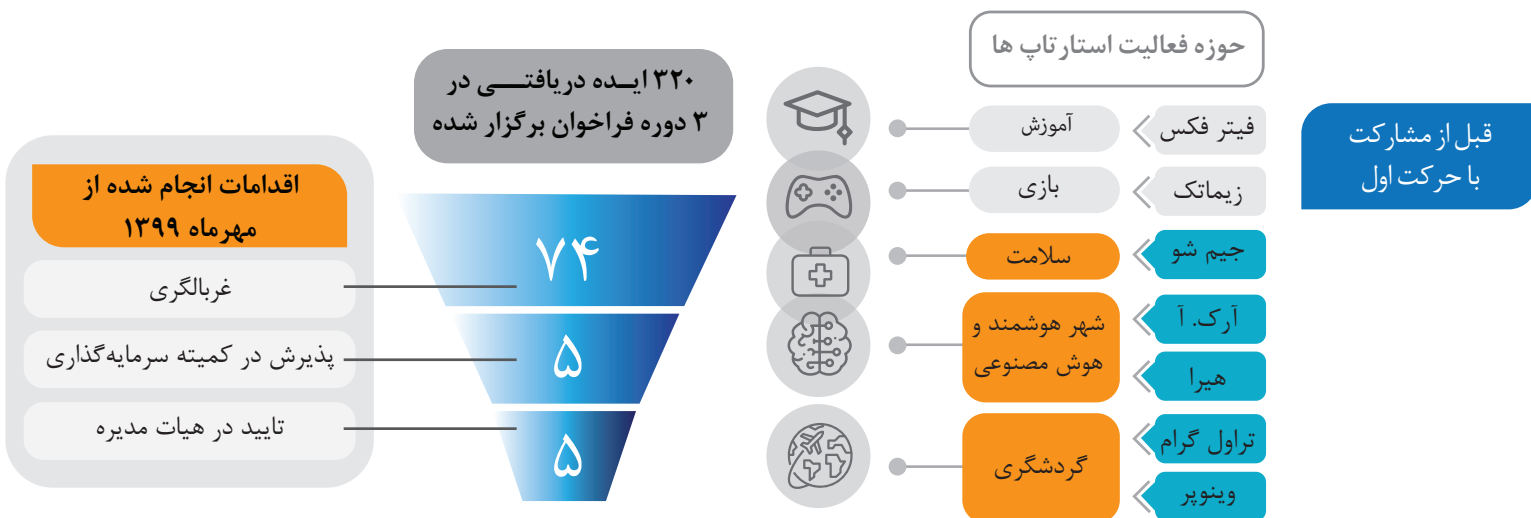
قبل از مشارکت
با حرکت اول

حوزه فعالیت استارتاپ ها

فیتر فکس
آموزش

زیماتک
بازی

جیم شو
سلامت

آرک. آ
هیرا
شهر هوشمند و
هوش مصنوعی

تراول گرام
وینوپر
گردشگری

۳۲۰ ایـده دریافتـــی در
۳ دوره فراخوان برگزار شده

۷۴
۵
۵

اقدامات انجام شده از
مهرماه ۱۳۹۹

غربالگری
پذیرش در کمیته سرمایه‌گذاری
تایید در هیات مدیره